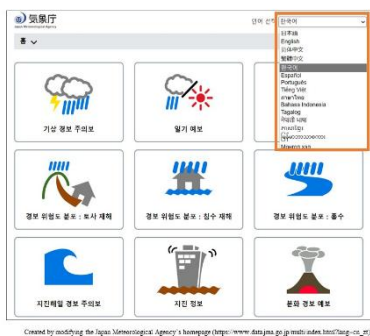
気象庁
Japan Meteorological Agency

언어 선택 한국어

홈

日本語
English
简体中文
繁體中文
한국어
Español
Português
Tiếng Việt
ภาษาไทย
Bahasa Indonesia
Tagalog
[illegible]
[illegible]
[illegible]
Mirama sas

기상 경보·주의보

일기 예보

경보 위험도 분포 : 토사 재해

경보 위험도 분포 : 침수 재해

경보 위험도 분포 : 홍수

지진해일 경보·주의보

지진 정보

분화 경보·예보

Created by modifying the Japan Meteorological Agency's homepage (https://www.data.jma.go.jp/multi/index.html?lang=cn_zt)